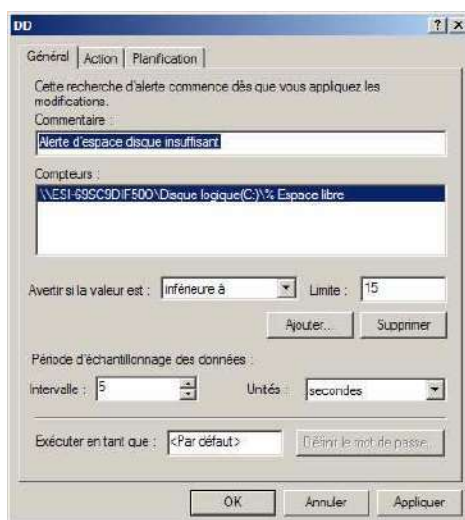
DD

?
X

Général
Action
Planification

Cette recherche d'alerte commence dès que vous appliquez les modifications.

Commentaire :

Alerte d'espace disque insuffisant

Compteurs :

\\ESI-69SC9DIF500\Disque logique(C:)\% Espace libre

Avertir si la valeur est :
inférieure à
Limite :
15

Ajouter...
Supprimer

Période d'échantillonnage des données :

Intervalle :
5
Unités :
secondes

Exécuter en tant que :
<Par défaut>
Définir le mot de passe...

OK
Annuler
Appliquer